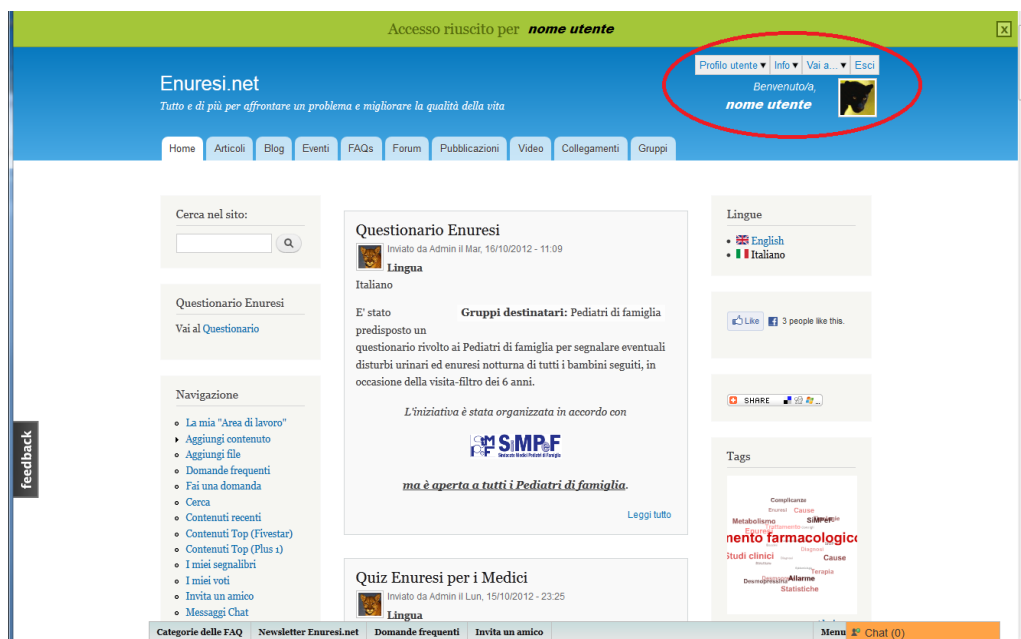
Accesso riuscito per *nome utente*

X

Enuresi.net

Tutto e di più per affrontare un problema e migliorare la qualità della vita

Profilo utente ▾ | Info ▾ | Vai a... ▾ | Esci

Benvenuto/a,
nome utente

Home | Articoli | Blog | Eventi | FAQs | Forum | Pubblicazioni | Video | Collegamenti | Gruppi

Cerca nel sito:

Questionario Enuresi

Vai al Questionario

Navigazione

- La mia "Area di lavoro"
- Aggiungi contenuto
- Aggiungi file
- Domande frequenti
- Fai una domanda
- Cerca
- Contenuti recenti
- Contenuti Top (Fivestar)
- Contenuti Top (Plus 1)
- I miei segnalibri
- I miei voti
- Invita un amico
- Messaggi Chat

Questionario Enuresi

Inviato da Admin il Mar, 16/10/2012 - 11:09

Lingua
Italiano

Gruppi destinatari: Pediatri di famiglia

E' stato predisposto un questionario rivolto ai Pediatri di famiglia per segnalare eventuali disturbi urinari ed enuresi notturna di tutti i bambini seguiti, in occasione della visita-filtro dei 6 anni.

L'iniziativa è stata organizzata in accordo con

SiMPeF
Sindacato Medici Pediatri di Famiglia

ma è aperta a tutti i Pediatri di famiglia.

Leggi tutto

Quiz Enuresi per i Medici

Inviato da Admin il Lun, 15/10/2012 - 23:25

Lingua

Lingue

- English
- Italiano

Like 3 people like this.

SHARE

Tags

Complicanze Enuresi Cause Metabolismo SiMPeF Enuresi nento farmacologic Diagnosi Studi clinici Cause Terapia Desmopressina Allarme Statistiche

feedback

Categorie delle FAQ | Newsletter Enuresi.net | Domande frequenti | Invita un amico | Menu | Chat (0)